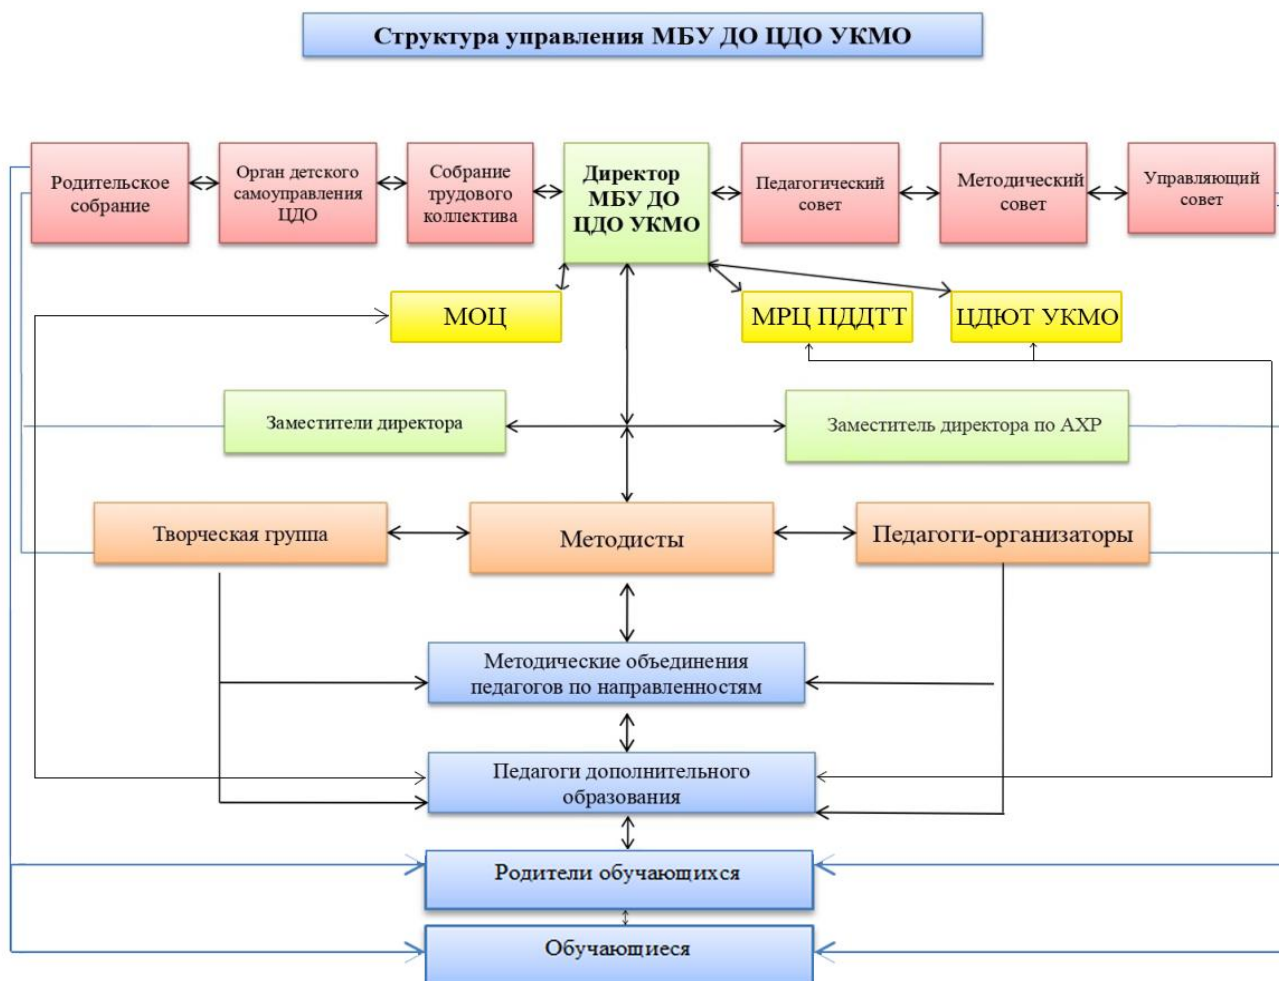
Структура управления МБУ ДО ЦДО УКМО

Родительское собрание

Орган детского самоуправления ЦДО

Собрание трудового коллектива

Директор МБУ ДО ЦДО УКМО

Педагогический совет

Методический совет

Управляющий совет

МОЦ

МРЦ ПДДТТ

ЦДЮТ УКМО

Заместители директора

Заместитель директора по АХР

Творческая группа

Методисты

Педагоги-организаторы

Методические объединения педагогов по направленностям

Педагоги дополнительного образования

Родители обучающихся

Обучающиеся